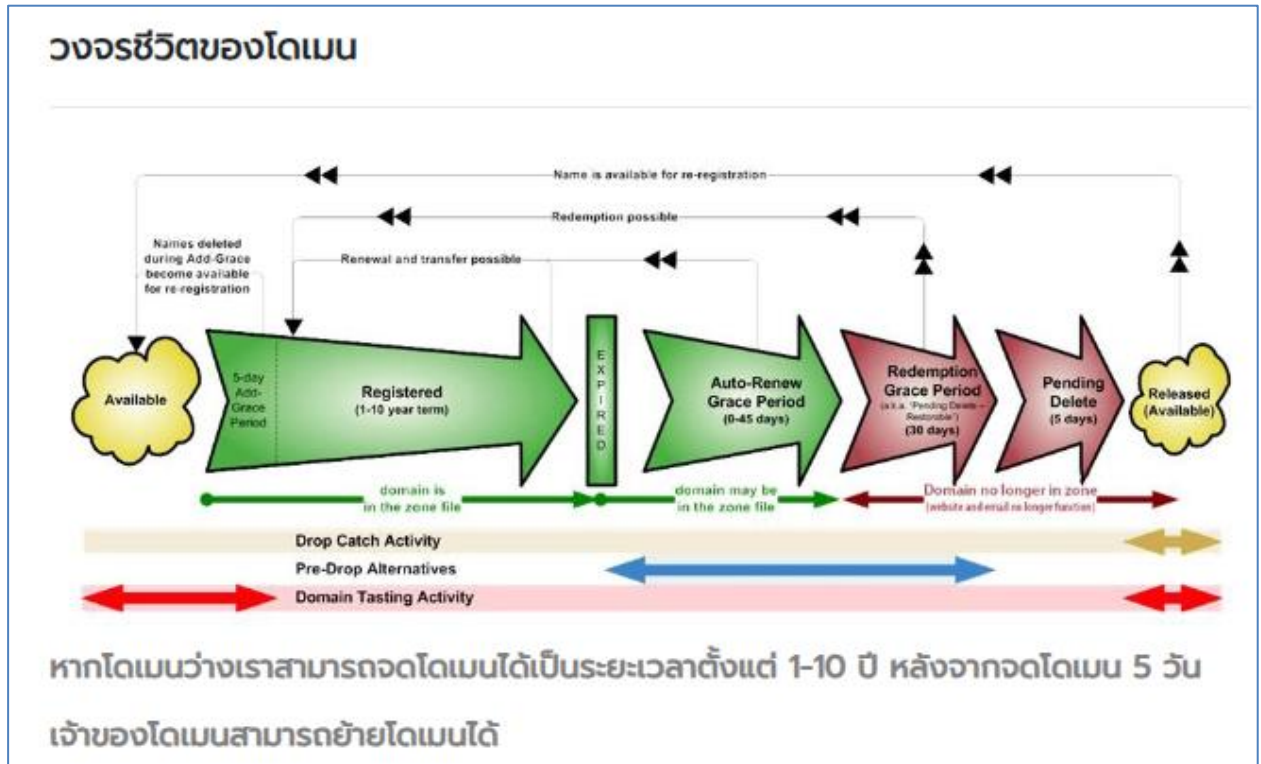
วงจรชีวิตของโดเมน

Name is available for re-registration

Redemption possible

Names deleted during Add-Grace become available for re-registration

Renewal and transfer possible

Available

5-day Add-Grace Period

Registered
(1-10 year term)

EXPIRED

Auto-Renew Grace Period
(0-45 days)

Redemption Grace Period
(a.k.a. "Pending Delete – Restorable")
(30 days)

Pending Delete
(5 days)

Released (Available)

domain is in the zone file

domain may be in the zone file

Domain no longer in zone
(website and email no longer function)

Drop Catch Activity

Pre-Drop Alternatives

Domain Tasting Activity

หากโดเมนว่างเราสามารถจดโดเมนได้เป็นระยะเวลาตั้งแต่ 1-10 ปี หลังจากจดโดเมน 5 วัน เจ้าของโดเมนสามารถย้ายโดเมนได้